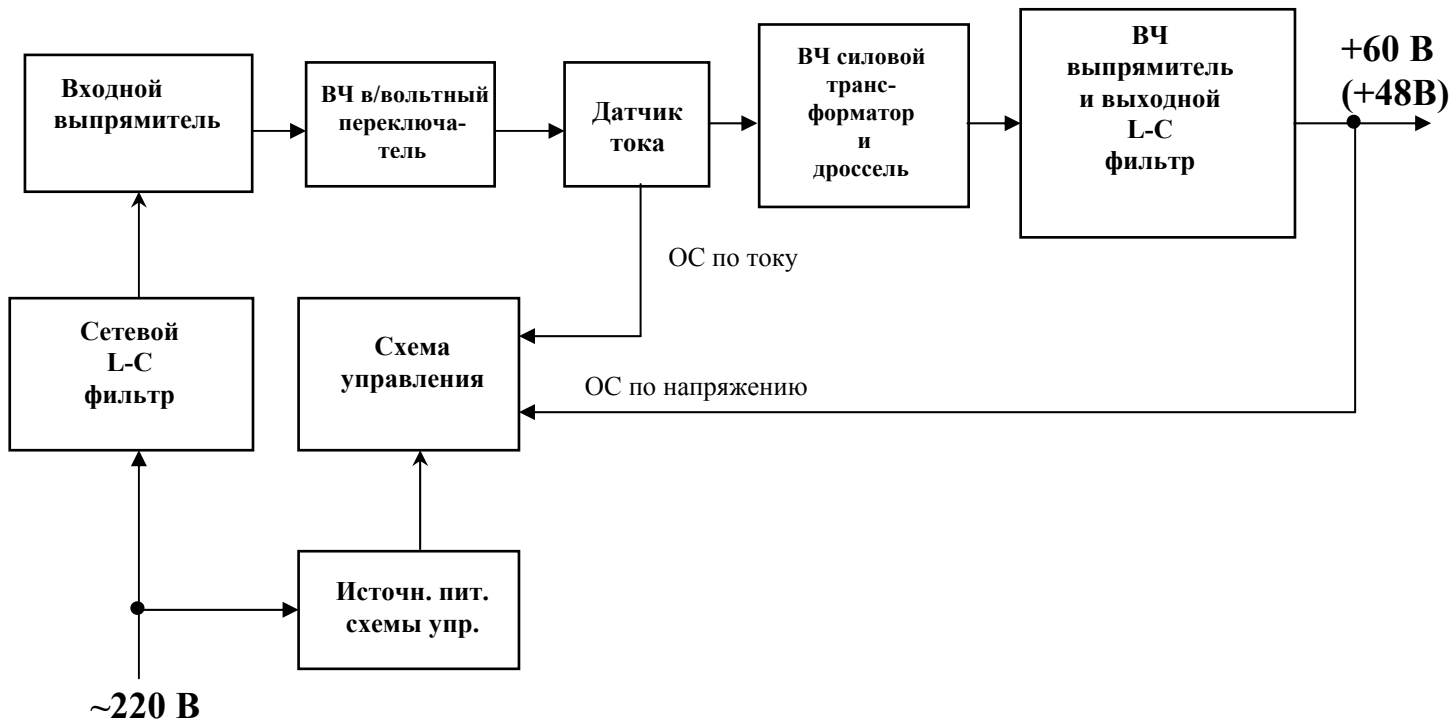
Входной выпрямитель

ВЧ в/вольтный переключатель

Датчик тока

ВЧ силовой трансформатор и дроссель

ВЧ выпрямитель и выходной L-C фильтр

+60 В (+48В)

ОС по току

Сетевой L-C фильтр

Схема управления

ОС по напряжению

Источн. пит. схемы упр.

~220 В